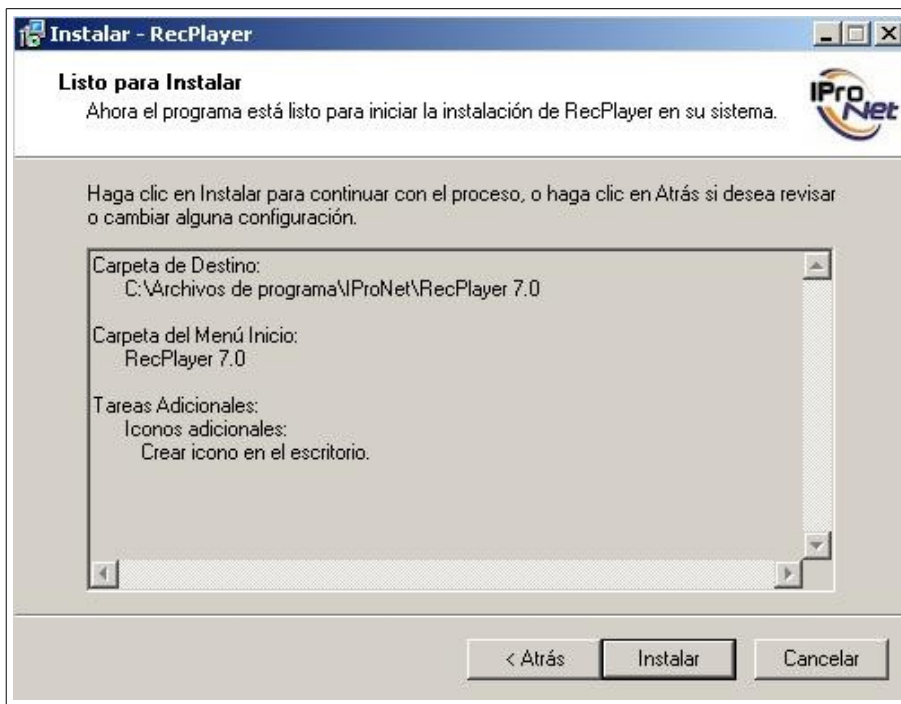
Instalar - RecPlayer

Listo para Instalar
Ahora el programa está listo para iniciar la instalación de RecPlayer en su sistema.

IPro Net

Haga clic en Instalar para continuar con el proceso, o haga clic en Atrás si desea revisar o cambiar alguna configuración.

Carpeta de Destino:
C:\Archivos de programa\IProNet\RecPlayer 7.0

Carpeta del Menú Inicio:
RecPlayer 7.0

Tareas Adicionales:
Iconos adicionales:
Crear icono en el escritorio.

< Atrás
Instalar
Cancelar